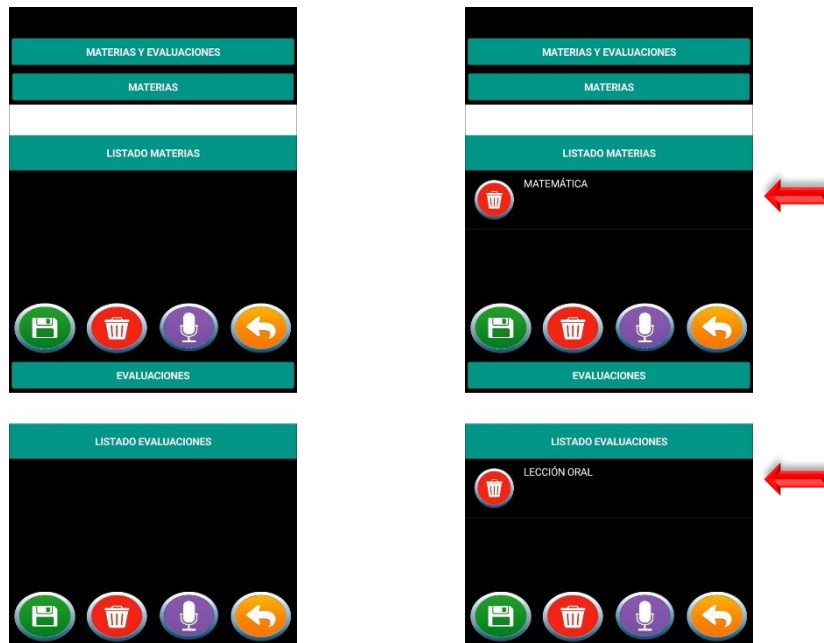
MATERIAS Y EVALUACIONES

MATERIAS

LISTADO MATERIAS

EVALUACIONES

MATERIAS Y EVALUACIONES

MATERIAS

LISTADO MATERIAS

MATEMÁTICA

EVALUACIONES

LISTADO EVALUACIONES

LISTADO EVALUACIONES

LECCIÓN ORAL